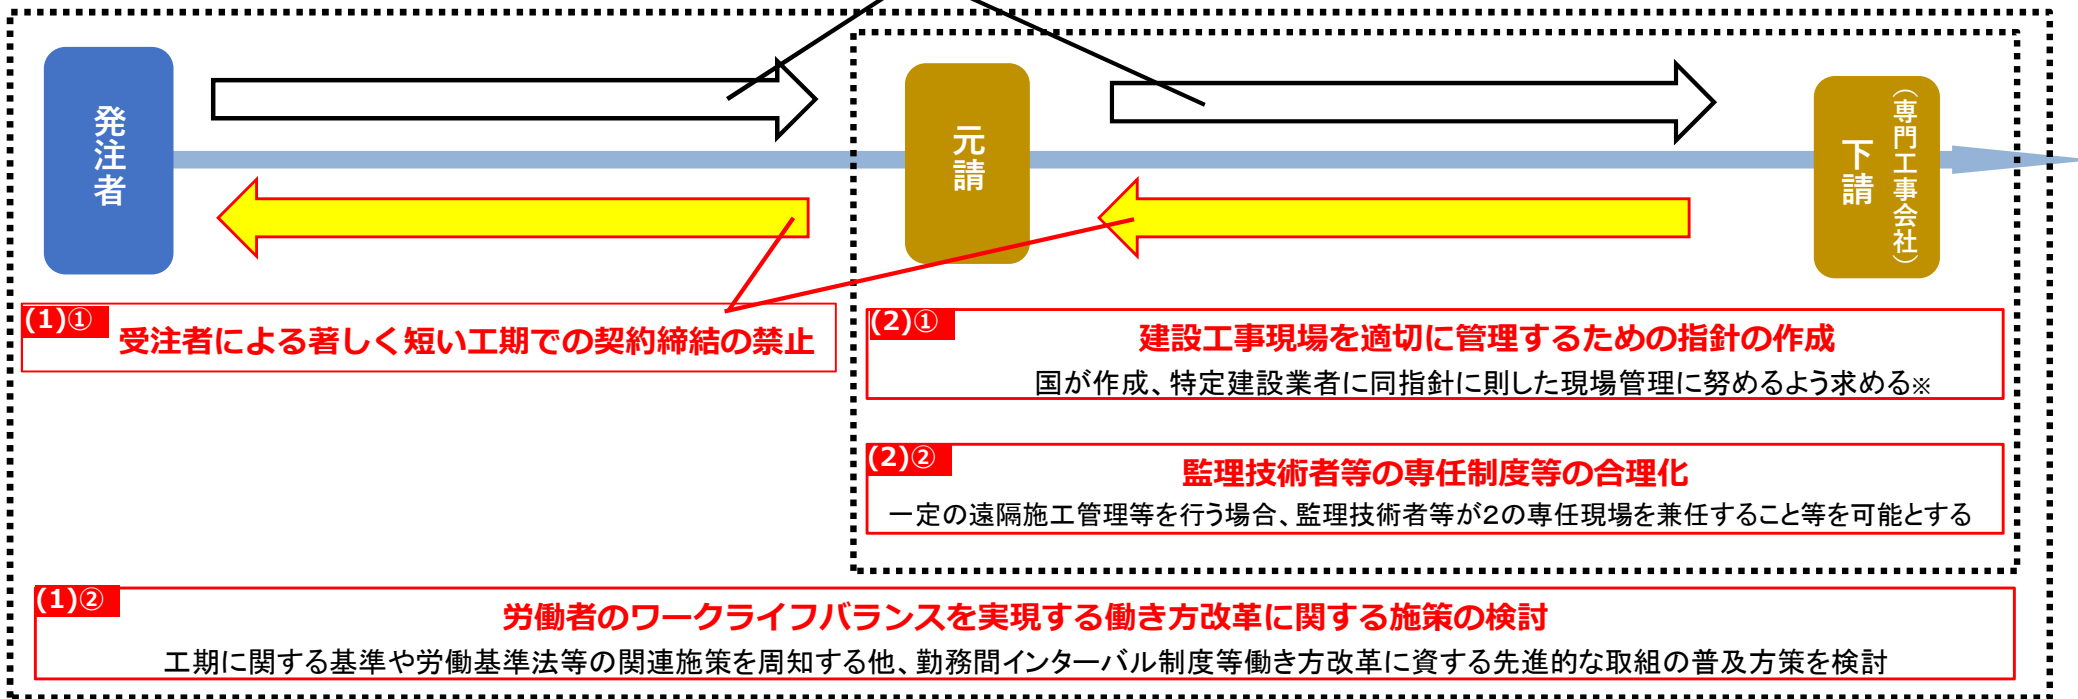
発注者

元請

下請

（専門工事会社）

(1)①
受注者による著しく短い工期での契約締結の禁止

(2)①
建設工事現場を適切に管理するための指針の作成
国が作成、特定建設業者に同指針に則した現場管理に努めるよう求める※

(2)②
監理技術者等の専任制度等の合理化
一定の遠隔施工管理等を行う場合、監理技術者等が2の専任現場を兼任すること等を可能とする

(1)②
労働者のワークライフバランスを実現する働き方改革に関する施策の検討
工期に関する基準や労働基準法等の関連施策を周知する他、勤務間インターバル制度等働き方改革に資する先進的な取組の普及方策を検討